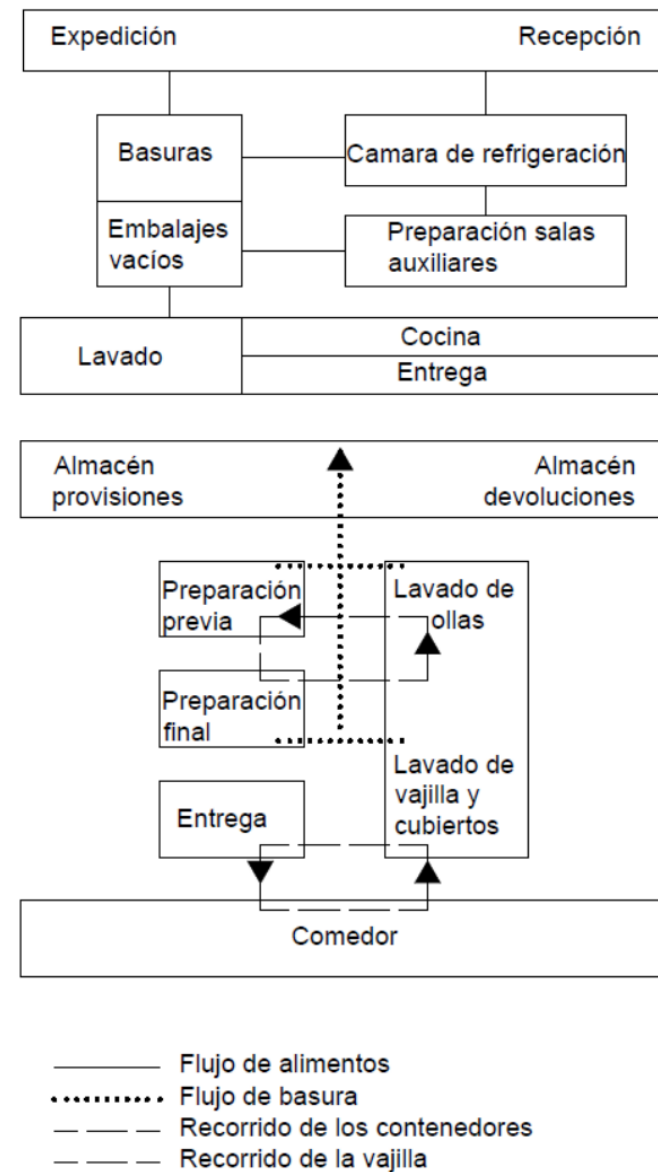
Expedición

Recepción

Basuras

Camara de refrigeración

Embalajes vacíos

Preparación salas auxiliares

Lavado

Cocina

Entrega

Almacén provisiones

Almacén devoluciones

Preparación previa

Lavado de ollas

Preparación final

Lavado de vajilla y cubiertos

Entrega

Comedor

Flujo de alimentos
Flujo de basura
Recorrido de los contenedores
Recorrido de la vajilla